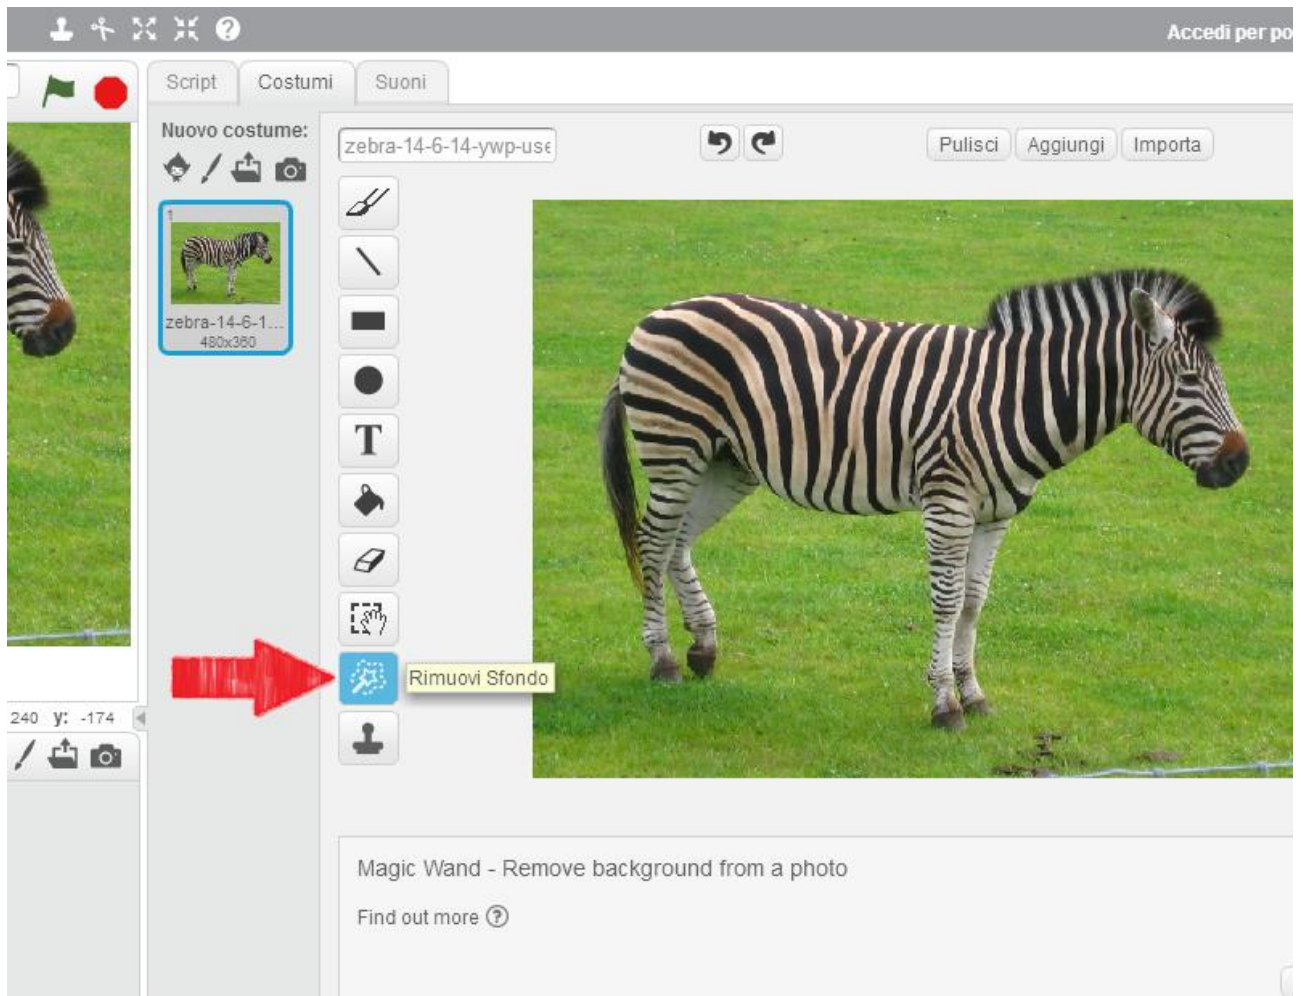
Accedi per po

Script Costumi Suoni

Nuovo costume:

1
zebra-14-6-1...
480x360

zebra-14-6-14-ywp-use

Pulisci Aggiungi Importa

Rimuovi Sfondo

240 y: -174

Magic Wand - Remove background from a photo

Find out more ?